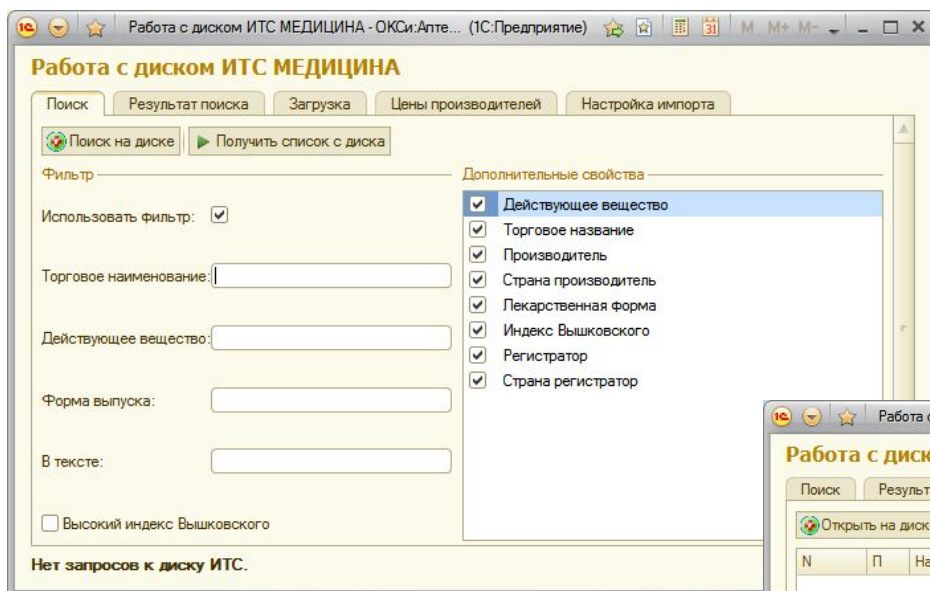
Работа с диском ИТС МЕДИЦИНА - ОКСи:Апте... (1С:Предприятие)

M M+ M-

Работа с диском ИТС МЕДИЦИНА

Поиск | Результат поиска | Загрузка | Цены производителей | Настройка импорта

Поиск на диске | Получить список с диска

Фильтр

Использовать фильтр: ☑

Торговое наименование:

Действующее вещество:

Форма выпуска:

В тексте:

☐ Высокий индекс Вышковского

Дополнительные свойства

☑ Действующее вещество
☑ Торговое название
☑ Производитель
☑ Страна производитель
☑ Лекарственная форма
☑ Индекс Вышковского
☑ Регистратор
☑ Страна регистратор

Нет запросов к диску ИТС.

Работа с

Работа с диск

Поиск | Результ

Открыть на диск

| N | П | На |
|---|---|---|